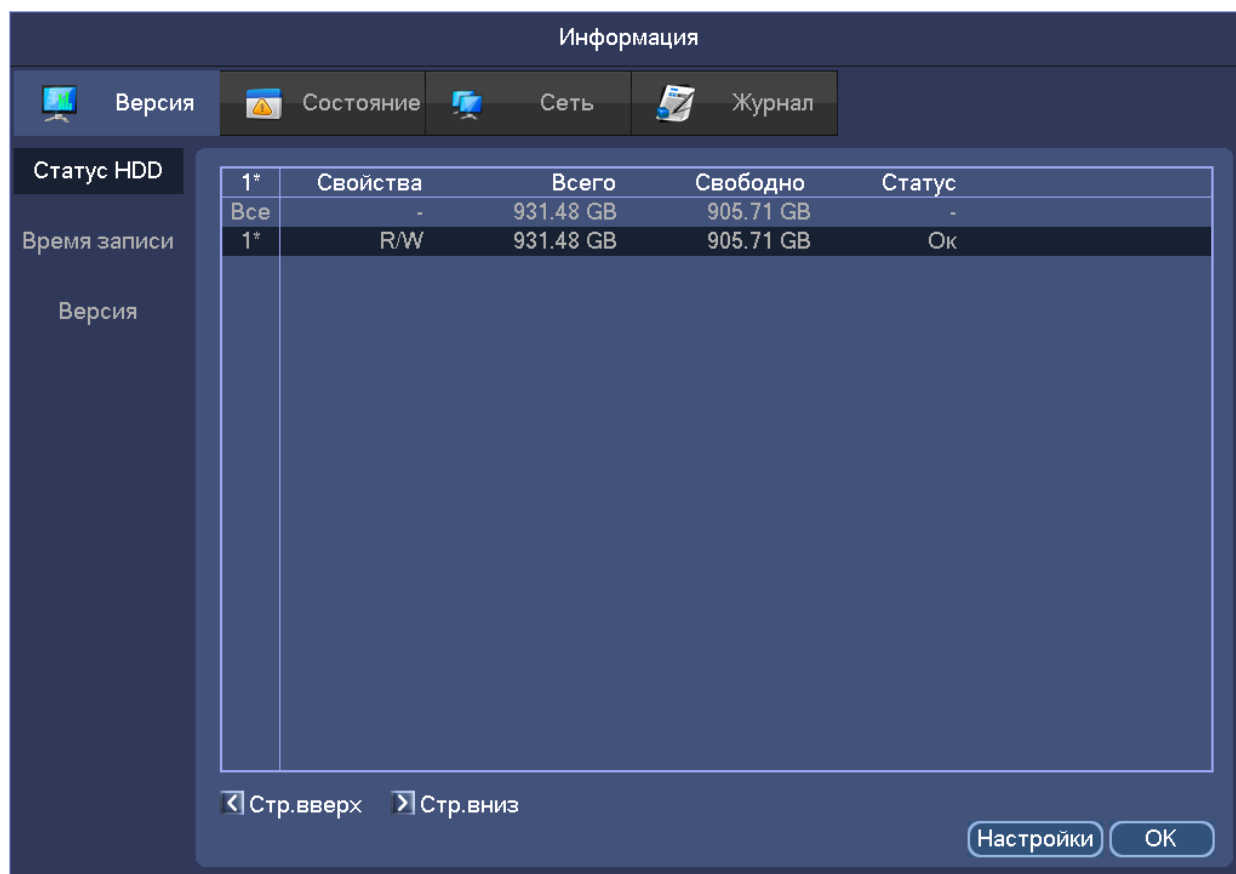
Информация

Версия | Состояние | Сеть | Журнал

Статус HDD
Время записи
Версия

| 1* | Свойства | Всего | Свободно | Статус |
|---|---|---|---|---|
| Все | - | 931.48 GB | 905.71 GB | - |
| 1* | R/W | 931.48 GB | 905.71 GB | Ок |

Стр.вверх Стр.вниз

Настройки OK